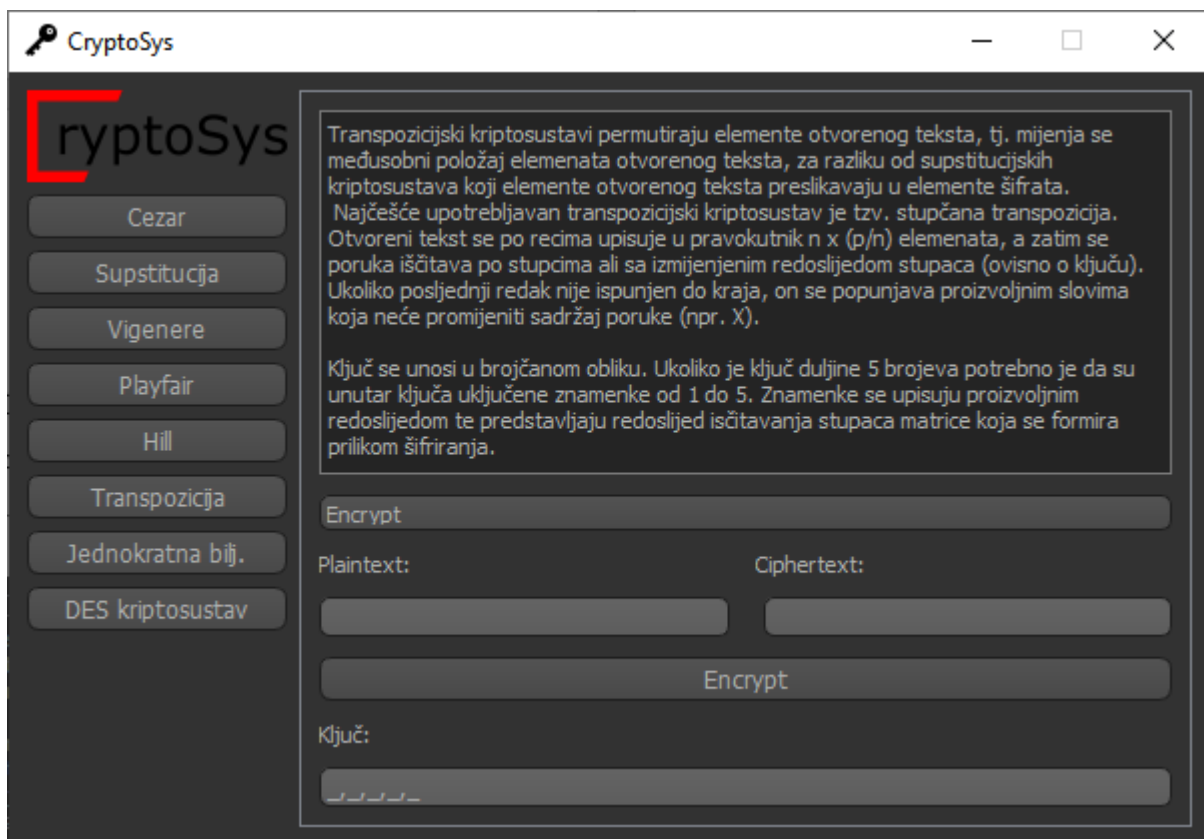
CryptoSys

CryptoSys

Cezar

Supstitucija

Vigenere

Playfair

Hill

Transpozicija

Jednokratna bilj.

DES kriptosustav

Transpozicijski kriptosustavi permutiraju elemente otvorenog teksta, tj. mijenja se međusobni položaj elemenata otvorenog teksta, za razliku od supstitucijskih kriptosustava koji elemente otvorenog teksta preslikavaju u elemente šifrata. Najčešće upotrebljavan transpozicijski kriptosustav je tzv. stupčana transpozicija. Otvoreni tekst se po recima upisuje u pravokutnik n x (p/n) elemenata, a zatim se poruka iščitava po stupcima ali sa izmijenjenim redoslijedom stupaca (ovisno o ključu). Ukoliko posljednji redak nije ispunjen do kraja, on se popunjava proizvoljnim slovima koja neće promijeniti sadržaj poruke (npr. X).

Ključ se unosi u brojčanom obliku. Ukoliko je ključ duljine 5 brojeva potrebno je da su unutar ključa uključene znamenke od 1 do 5. Znamenke se upisuju proizvoljnim redoslijedom te predstavljaju redoslijed iščitavanja stupaca matrice koja se formira prilikom šifriranja.

Encrypt

Plaintext:

Ciphertext:

Encrypt

Ključ:

_ _ _ _ _